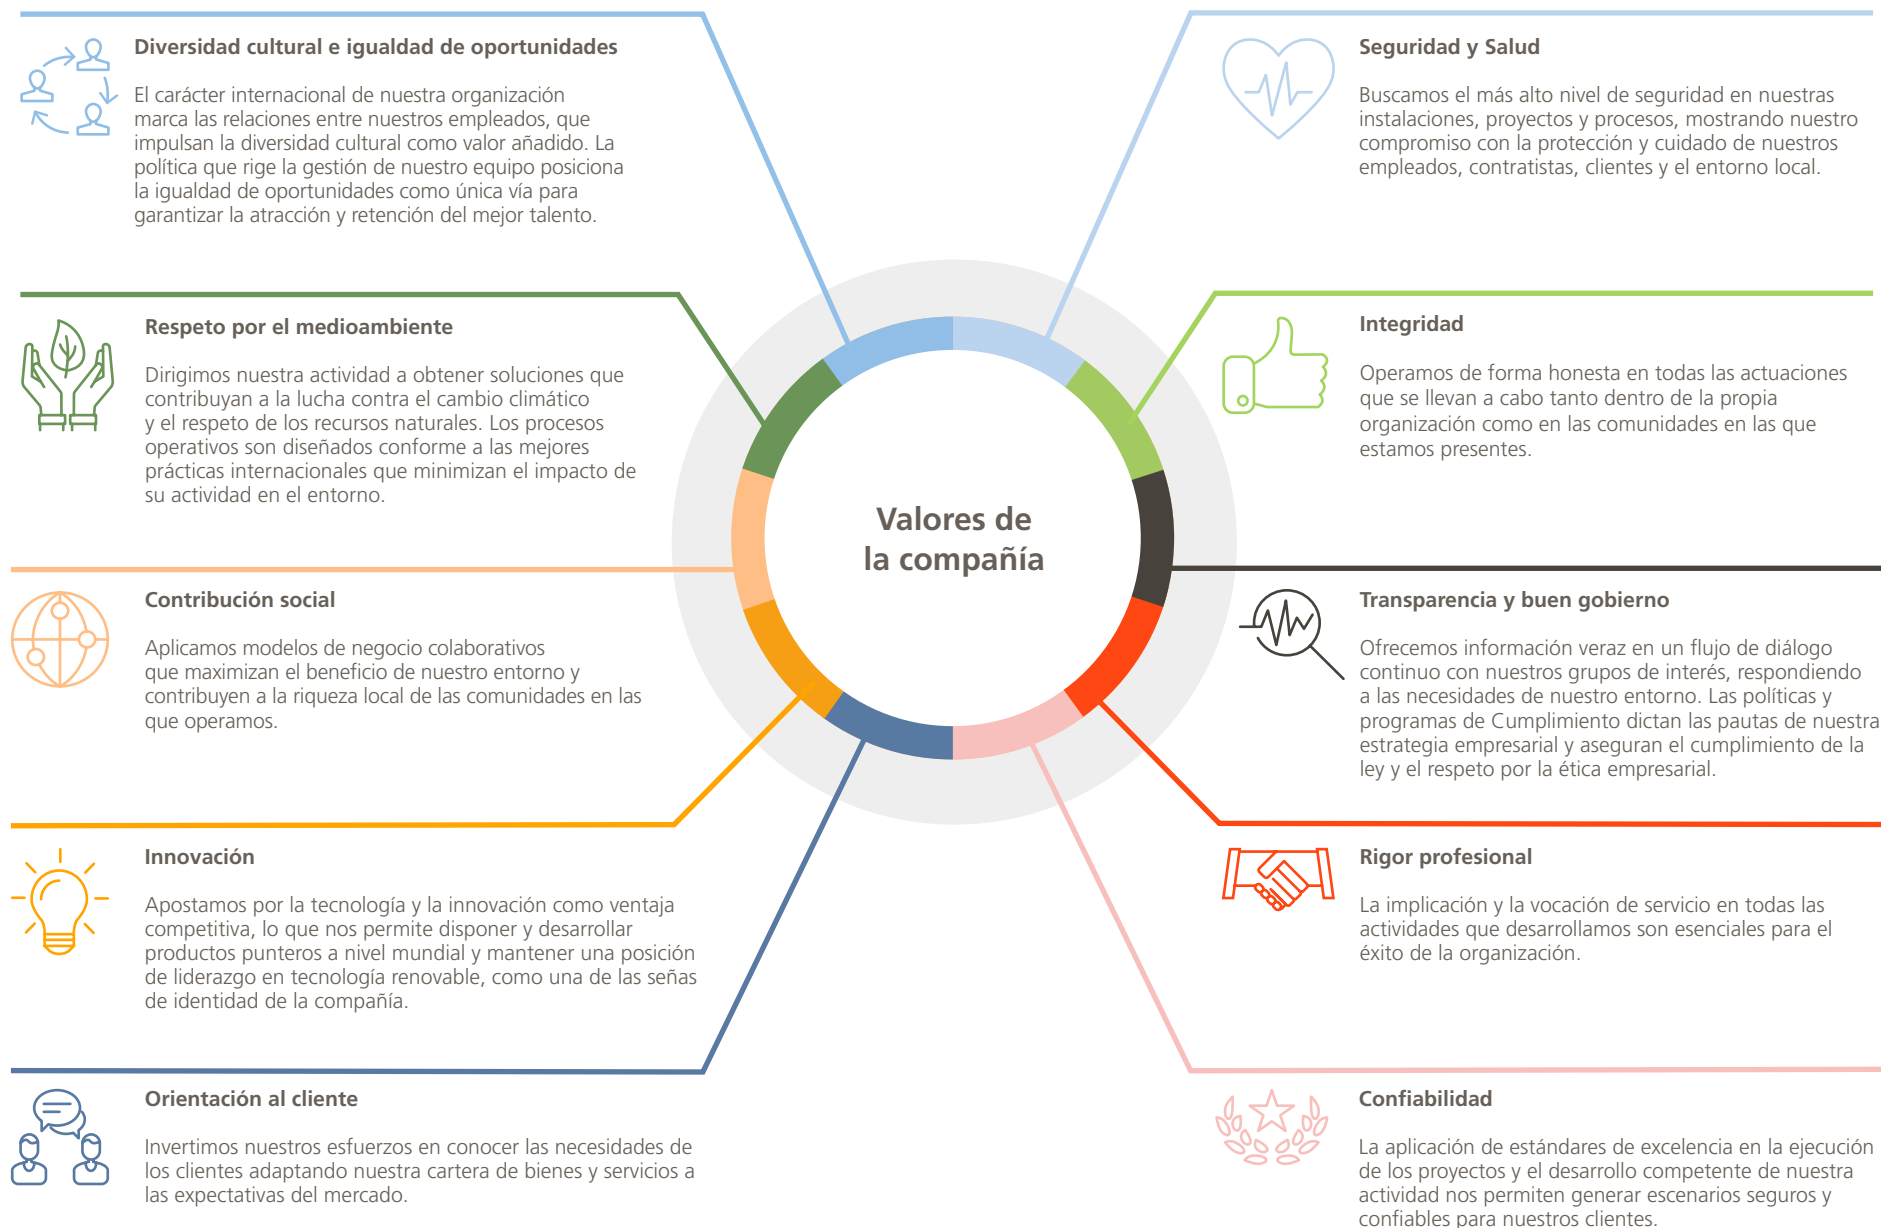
Diversidad cultural e igualdad de oportunidades

El carácter internacional de nuestra organización marca las relaciones entre nuestros empleados, que impulsan la diversidad cultural como valor añadido. La política que rige la gestión de nuestro equipo posiciona la igualdad de oportunidades como única vía para garantizar la atracción y retención del mejor talento.

Respeto por el medioambiente

Dirigimos nuestra actividad a obtener soluciones que contribuyan a la lucha contra el cambio climático y el respeto de los recursos naturales. Los procesos operativos son diseñados conforme a las mejores prácticas internacionales que minimizan el impacto de su actividad en el entorno.

Contribución social

Aplicamos modelos de negocio colaborativos que maximizan el beneficio de nuestro entorno y contribuyen a la riqueza local de las comunidades en las que operamos.

Innovación

Apostamos por la tecnología y la innovación como ventaja competitiva, lo que nos permite disponer y desarrollar productos punteros a nivel mundial y mantener una posición de liderazgo en tecnología renovable, como una de las señas de identidad de la compañía.

Orientación al cliente

Invertimos nuestros esfuerzos en conocer las necesidades de los clientes adaptando nuestra cartera de bienes y servicios a las expectativas del mercado.

Valores de la compañía

Seguridad y Salud

Buscamos el más alto nivel de seguridad en nuestras instalaciones, proyectos y procesos, mostrando nuestro compromiso con la protección y cuidado de nuestros empleados, contratistas, clientes y el entorno local.

Integridad

Operamos de forma honesta en todas las actuaciones que se llevan a cabo tanto dentro de la propia organización como en las comunidades en las que estamos presentes.

Transparencia y buen gobierno

Ofrecemos información veraz en un flujo de diálogo continuo con nuestros grupos de interés, respondiendo a las necesidades de nuestro entorno. Las políticas y programas de Cumplimiento dictan las pautas de nuestra estrategia empresarial y aseguran el cumplimiento de la ley y el respeto por la ética empresarial.

Rigor profesional

La implicación y la vocación de servicio en todas las actividades que desarrollamos son esenciales para el éxito de la organización.

Confiabilidad

La aplicación de estándares de excelencia en la ejecución de los proyectos y el desarrollo competente de nuestra actividad nos permiten generar escenarios seguros y confiables para nuestros clientes.